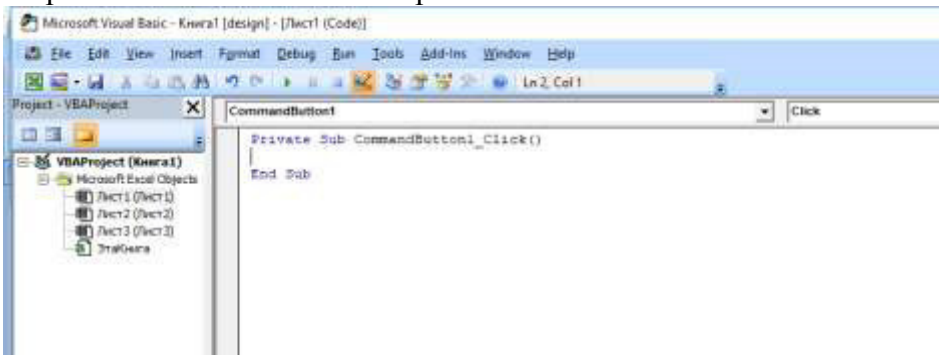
Microsoft Visual Basic - Книга1 [design] - [Лист1 (Code)]

File Edit View Insert Format Debug Run Tools Add-Ins Window Help

Ln 2, Col 1

Project - VBAProject

VBAProject (Книга1)
Microsoft Excel Objects
Лист1 (Лист1)
Лист2 (Лист2)
Лист3 (Лист3)
ЭтаКнига

CommandButton1

Click

Private Sub CommandButton1_Click()

End Sub